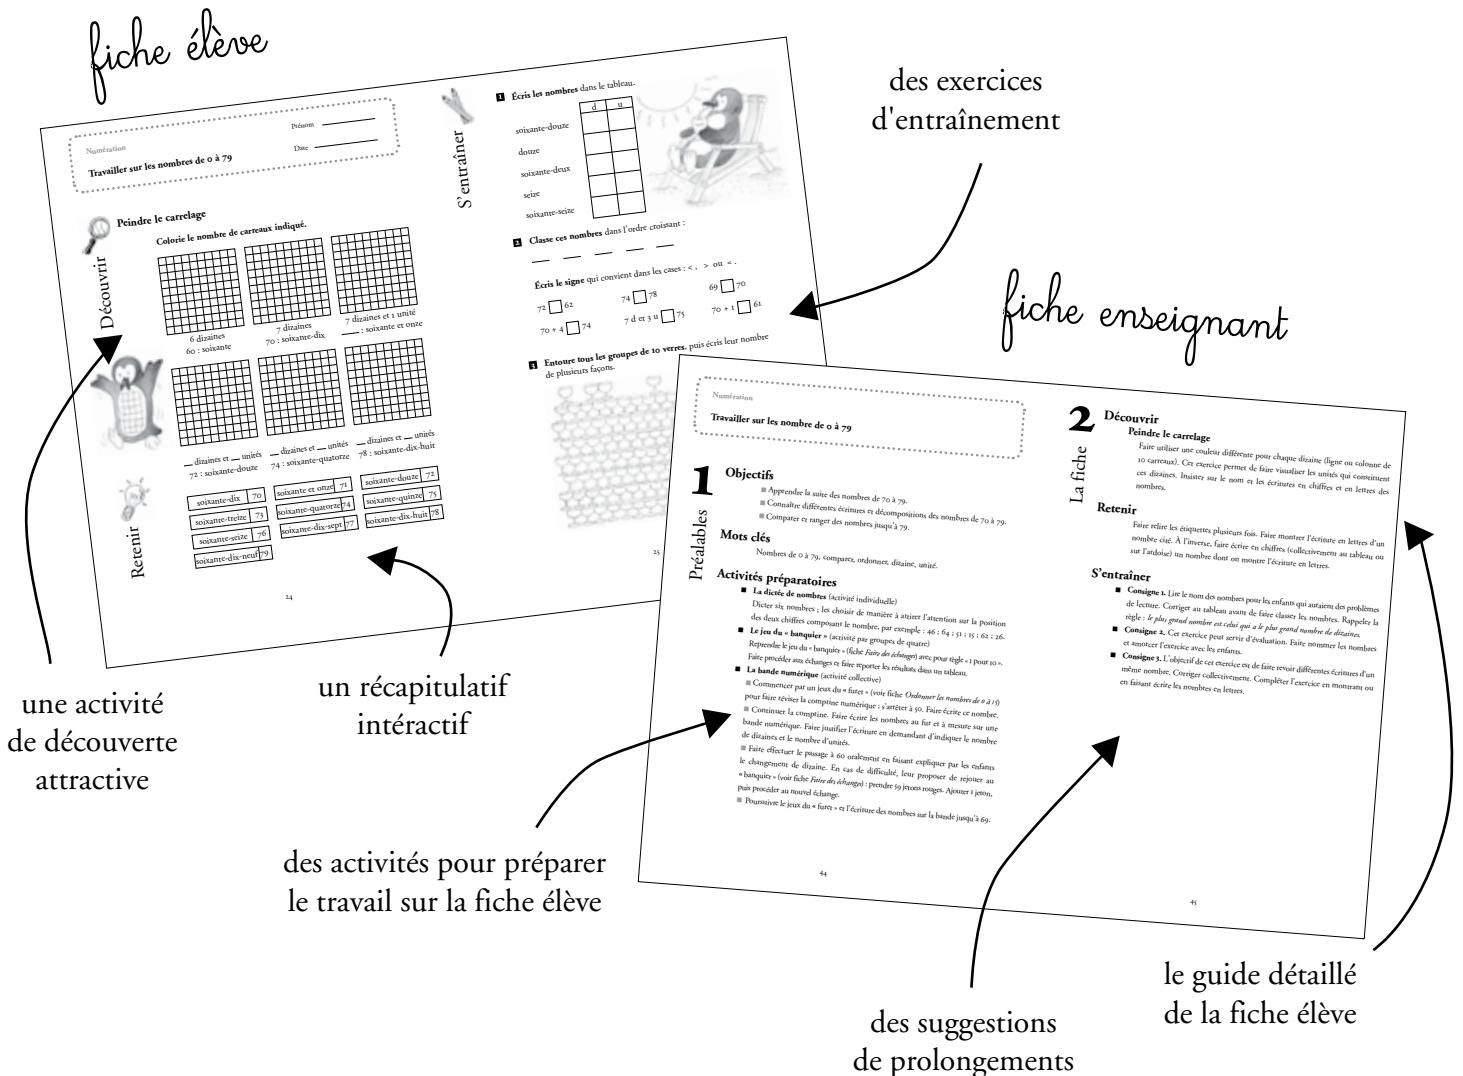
fiche élève

Numération
Travailler sur les nombres de 0 à 79
Prénom
Date

Découvrir
Peindre le carrelage
Colorie le nombre de carreaux indiqué.
6 dizaines
60 : soixante
7 dizaines
70 : soixante-dix
7 dizaines et 1 unité
___ : soixante et onze
__ dizaines et __ unités
72 : soixante-douze
__ dizaines et __ unités
74 : soixante-quatorze
__ dizaines et __ unités
78 : soixante-dix-huit

Retenir
| soixante-dix | 70 |
| soixante-treize | 73 |
| soixante-seize | 76 |
| soixante-dix-neuf | 79 |
| soixante et onze | 71 |
| soixante-quatorze | 74 |
| soixante-dix-sept | 77 |
| soixante-douze | 72 |
| soixante-quinze | 75 |
| soixante-dix-huit | 78 |

24

S'entraîner
1 Écris les nombres dans le tableau.
| | d | u |
|---|---|---|
| soixante-douze | | |
| douze | | |
| soixante-deux | | |
| seize | | |
| soixante-seize | | |

2 Classe ces nombres dans l'ordre croissant :
Écris le signe qui convient dans les cases : <, > ou =.
72 ☐ 62    74 ☐ 78    69 ☐ 70
70 + 4 ☐ 74    7 d et 3 u ☐ 75    70 + 1 ☐ 61

3 Entoure tous les groupes de 10 verres, puis écris leur nombre de plusieurs façons.

25

des exercices d'entraînement

fiche enseignant

Numération
Travailler sur les nombre de 0 à 79

1 Préalables
Objectifs
■ Apprendre la suite des nombres de 70 à 79.
■ Connaître différentes écritures et décompositions des nombres de 70 à 79.
■ Comparer et ranger des nombres jusqu'à 79.
Mots clés
Nombres de 0 à 79, comparer, ordonner, dizaine, unité.
Activités préparatoires
■ La dictée de nombres (activité individuelle)
Dicter six nombres ; les choisir de manière à attirer l'attention sur la position des deux chiffres composant le nombre, par exemple : 46 ; 64 ; 51 ; 15 ; 62 ; 26.
■ Le jeu du « banquier » (activité par groupes de quatre)
Reprendre le jeu du « banquier » (fiche Faire des échanges) avec pour règle « 1 pour 10 ». Faire procéder aux échanges et faire reporter les résultats dans un tableau.
■ La bande numérique (activité collective)
■ Commencer par un jeux du « furet » (voir fiche Ordonner les nombres de 0 à 15) pour faire réviser la comptine numérique : s'arrêter à 50. Faire écrire ce nombre.
■ Continuer la comptine. Faire écrire les nombres au fur et à mesure sur une bande numérique. Faire justifier l'écriture en demandant d'indiquer le nombre de dizaines et le nombre d'unités.
■ Faire effectuer le passage à 60 oralement en faisant expliquer par les enfants le changement de dizaine. En cas de difficulté, leur proposer de rejouer au « banquier » (voir fiche Faire des échanges) : prendre 59 jetons rouges. Ajouter 1 jeton, puis procéder au nouvel échange.
■ Poursuivre le jeux du « furet » et l'écriture des nombres sur la bande jusqu'à 69.

44

2 La fiche
Découvrir
Peindre le carrelage
Faire utiliser une couleur différente pour chaque dizaine (ligne ou colonne de 10 carreaux). Cet exercice permet de faire visualiser les unités qui constituent ces dizaines. Insister sur le nom et les écritures en chiffres et en lettres des nombres.
Retenir
Faire relire les étiquettes plusieurs fois. Faire montrer l'écriture en lettres d'un nombre cité. À l'inverse, faire écrire en chiffres (collectivement au tableau ou sur l'ardoise) un nombre dont on montre l'écriture en lettres.
S'entraîner
■ Consigne 1. Lire le nom des nombres pour les enfants qui auraient des problèmes de lecture. Corriger au tableau avant de faire classer les nombres. Rappeler la règle : le plus grand nombre est celui qui a le plus grand nombre de dizaines.
■ Consigne 2. Cet exercice peut servir d'évaluation. Faire nommer les nombres et amorcer l'exercice avec les enfants.
■ Consigne 3. L'objectif de cet exercice est de faire revoir différentes écritures d'un même nombre. Corriger collectivement. Compléter l'exercice en montrant ou en faisant écrire les nombres en lettres.

45

une activité de découverte attractive

un récapitulatif intéractif

des activités pour préparer le travail sur la fiche élève

des suggestions de prolongements

le guide détaillé de la fiche élève